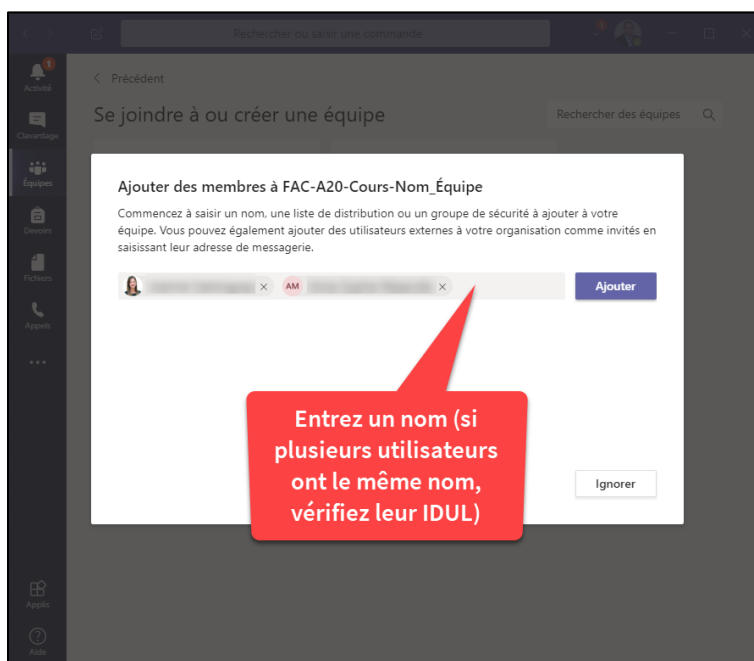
Rechercher ou saisir une commande

Activité

Clavardage

Équipes

Devoirs

Fichiers

Appels

...

Applis

Aide

< Précédent

Se joindre à ou créer une équipe

Rechercher des équipes

Ajouter des membres à FAC-A20-Cours-Nom_Équipe

Commencez à saisir un nom, une liste de distribution ou un groupe de sécurité à ajouter à votre équipe. Vous pouvez également ajouter des utilisateurs externes à votre organisation comme invités en saisissant leur adresse de messagerie.

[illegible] × AM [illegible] ×

Ajouter

Entrez un nom (si plusieurs utilisateurs ont le même nom, vérifiez leur IDUL)

Ignorer